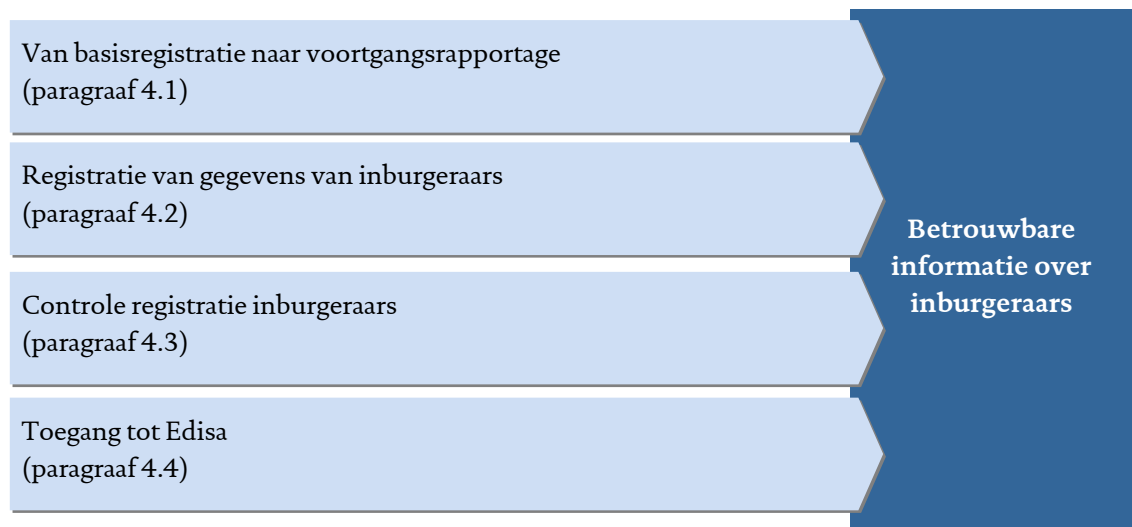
Van basisregistratie naar voortgangsrapportage
(paragraaf 4.1)

Registratie van gegevens van inburgeraars
(paragraaf 4.2)

Controle registratie inburgeraars
(paragraaf 4.3)

Toegang tot Edisa
(paragraaf 4.4)

Betrouwbare informatie over inburgeraars